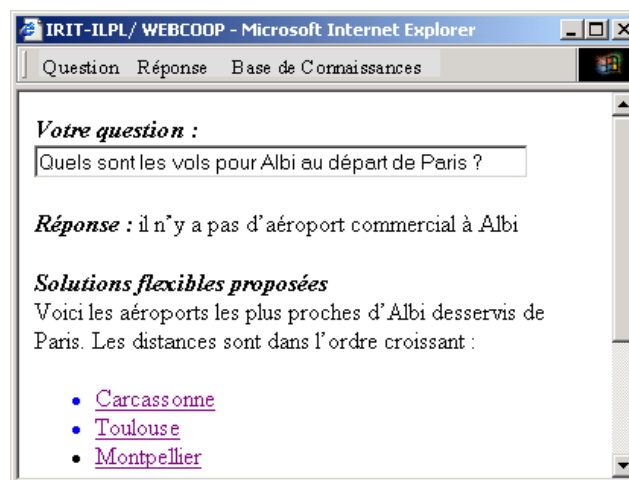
IRIT-ILPL/ WEBCOOP - Microsoft Internet Explorer

Question Réponse Base de Connaissances

*Votre question :*

Quels sont les vols pour Albi au départ de Paris ?

*Réponse :* il n'y a pas d'aéroport commercial à Albi

*Solutions flexibles proposées*

Voici les aéroports les plus proches d'Albi desservis de Paris. Les distances sont dans l'ordre croissant :

- Carcassonne
- Toulouse
- Montpellier